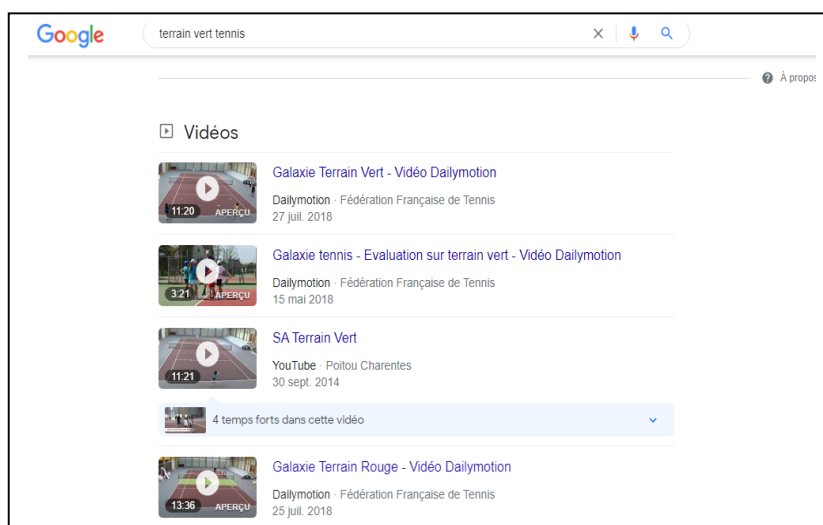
Google

terrain vert tennis

À propos

Vidéos

11:20 APERÇU

Galaxie Terrain Vert - Vidéo Dailymotion

Dailymotion · Fédération Française de Tennis
27 juil. 2018

3:21 APERÇU

Galaxie tennis - Evaluation sur terrain vert - Vidéo Dailymotion

Dailymotion · Fédération Française de Tennis
15 mai 2018

11:21

SA Terrain Vert

YouTube · Poitou Charentes
30 sept. 2014

4 temps forts dans cette vidéo

13:36 APERÇU

Galaxie Terrain Rouge - Vidéo Dailymotion

Dailymotion · Fédération Française de Tennis
25 juil. 2018